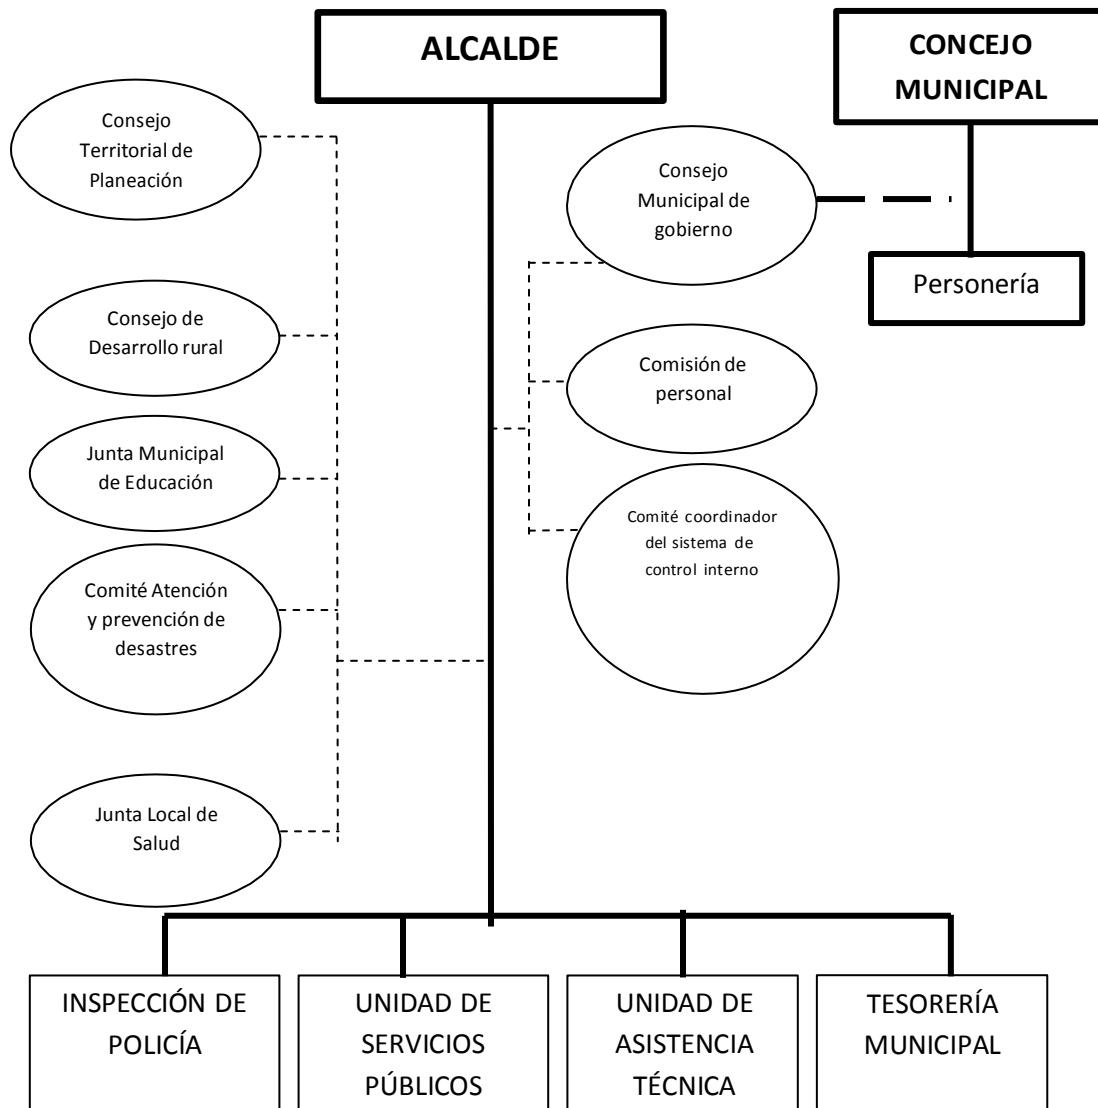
ALCALDE

CONCEJO MUNICIPAL

Consejo Territorial de Planeación

Consejo Municipal de gobierno

Personería

Consejo de Desarrollo rural

Comisión de personal

Junta Municipal de Educación

Comité coordinador del sistema de control interno

Comité Atención y prevención de desastres

Junta Local de Salud

INSPECCIÓN DE POLICÍA

UNIDAD DE SERVICIOS PÚBLICOS

UNIDAD DE ASISTENCIA TÉCNICA

TESORERÍA MUNICIPAL